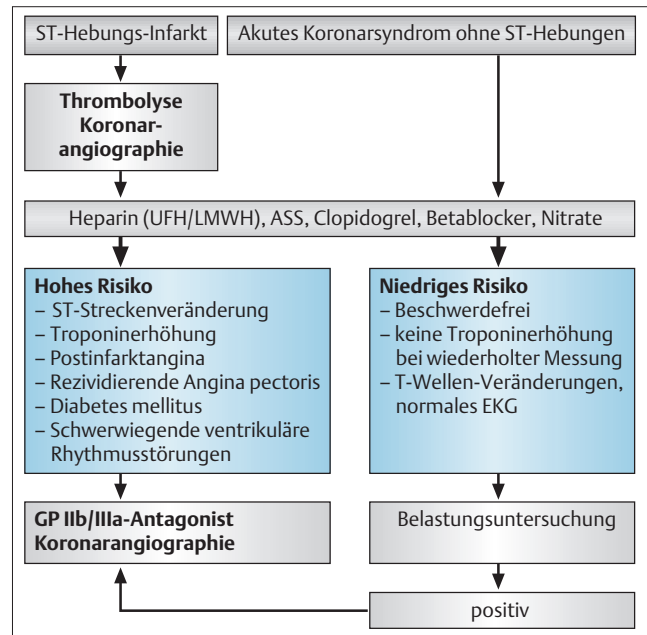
ST-Hebungs-Infarkt

Akutes Koronarsyndrom ohne ST-Hebungen

Thrombolyse
Koronarangiographie

Heparin (UFH/LMWH), ASS, Clopidogrel, Betablocker, Nitrate

Hohes Risiko
– ST-Streckenveränderung
– Troponinerhöhung
– Postinfarktangina
– Rezividierende Angina pectoris
– Diabetes mellitus
– Schwerwiegende ventrikuläre Rhythmusstörungen

Niedriges Risiko
– Beschwerdefrei
– keine Troponinerhöhung bei wiederholter Messung
– T-Wellen-Veränderungen, normales EKG

GP IIb/IIIa-Antagonist
Koronarangiographie

Belastungsuntersuchung

positiv